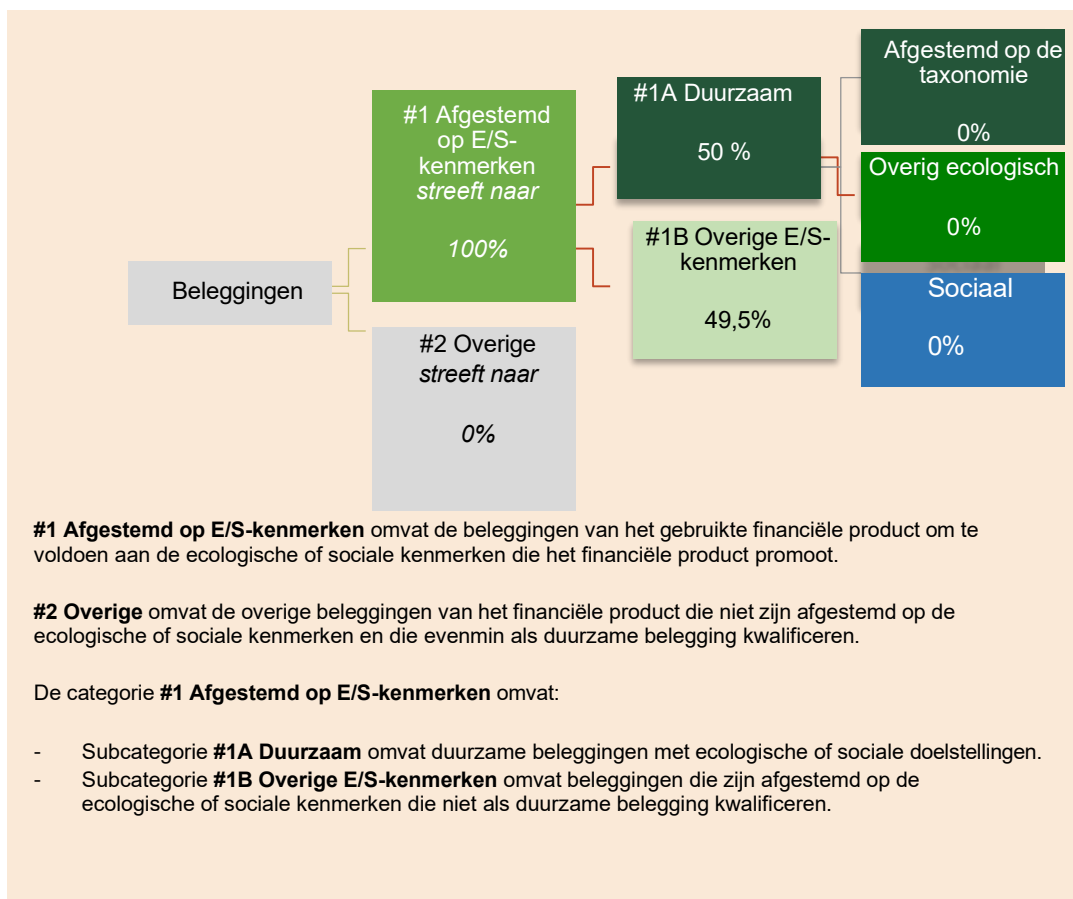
Beleggingen

#1 Afgestemd op E/S-kenmerken
*streeft naar*

*100%*

#2 Overige
*streeft naar*

*0%*

#1A Duurzaam

50 %

#1B Overige E/S-kenmerken

49,5%

Afgestemd op de taxonomie

0%

Overig ecologisch

0%

Sociaal

0%

**#1 Afgestemd op E/S-kenmerken** omvat de beleggingen van het gebruikte financiële product om te voldoen aan de ecologische of sociale kenmerken die het financiële product promoot.

**#2 Overige** omvat de overige beleggingen van het financiële product die niet zijn afgestemd op de ecologische of sociale kenmerken en die evenmin als duurzame belegging kwalificeren.

De categorie **#1 Afgestemd op E/S-kenmerken** omvat:

- Subcategorie **#1A Duurzaam** omvat duurzame beleggingen met ecologische of sociale doelstellingen.
- Subcategorie **#1B Overige E/S-kenmerken** omvat beleggingen die zijn afgestemd op de ecologische of sociale kenmerken die niet als duurzame belegging kwalificeren.